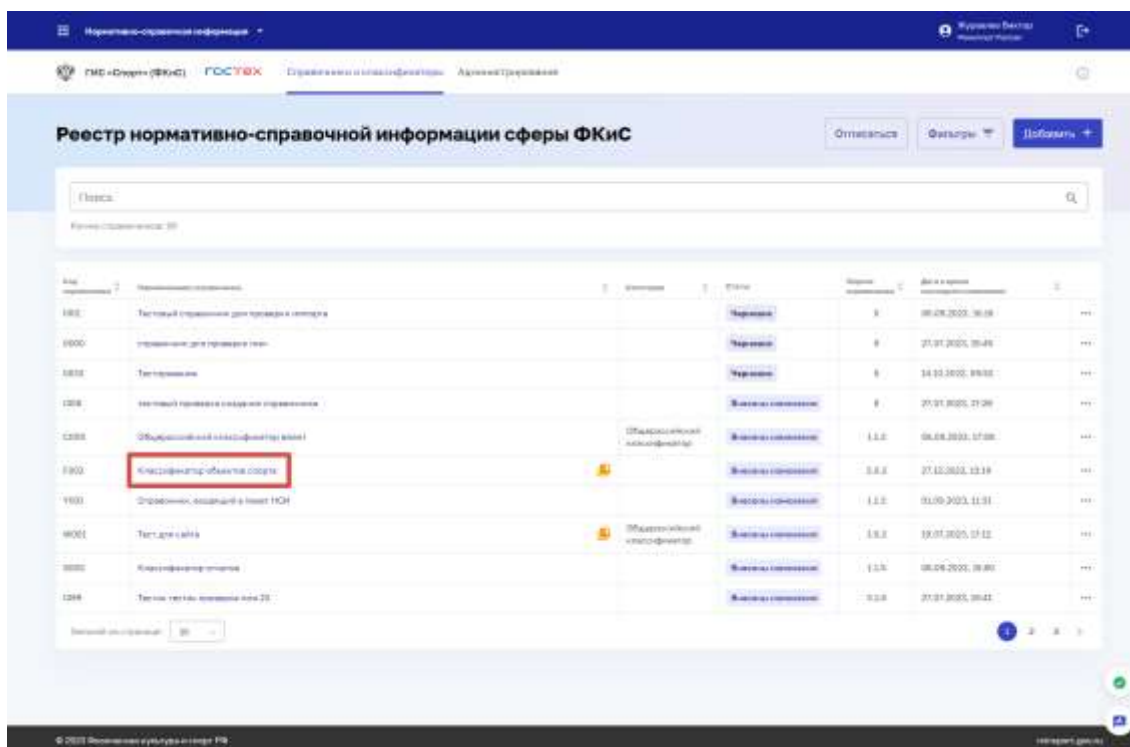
Нормативно-справочная информация

ГИС «Спорт» (ФКиС) ГОСТЕХ Справочники и классификаторы Администрирование

Реестр нормативно-справочной информации сферы ФКиС

Отписаться Фильтры Добавить +

Поиск

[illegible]

| Код | Наименование справочника | Категория | Статус | Версия | Дата и время | |
|---|---|---|---|---|---|---|
| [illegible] | Тестовый справочник для проверки импорта | | Черновик | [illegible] | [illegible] | ... |
| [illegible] | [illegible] | | Черновик | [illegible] | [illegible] | ... |
| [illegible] | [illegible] | | Черновик | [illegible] | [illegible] | ... |
| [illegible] | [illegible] | | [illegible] | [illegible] | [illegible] | ... |
| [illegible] | Общероссийский классификатор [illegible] | Общероссийский классификатор | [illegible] | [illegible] | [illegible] | ... |
| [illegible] | Классификатор объектов спорта | | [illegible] | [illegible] | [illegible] | ... |
| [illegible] | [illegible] | | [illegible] | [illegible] | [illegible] | ... |
| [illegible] | Тест для сайта | Общероссийский классификатор | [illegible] | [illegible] | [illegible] | ... |
| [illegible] | Классификатор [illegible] | | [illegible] | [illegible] | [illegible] | ... |
| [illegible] | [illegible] | | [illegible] | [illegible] | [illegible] | ... |

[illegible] 1 2 3

© 2023 Министерство спорта РФ